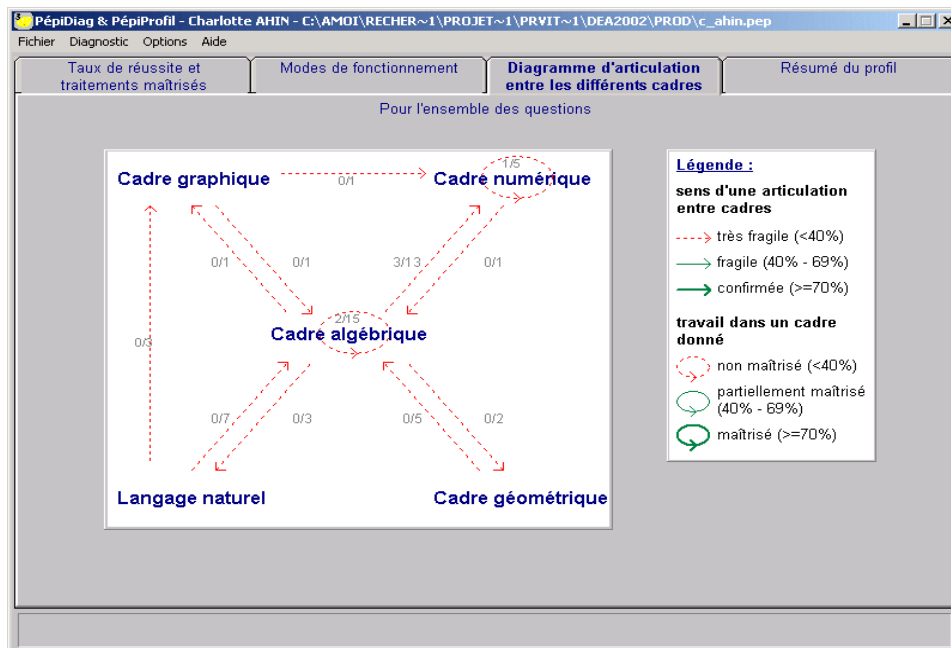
PépiDiag & PépiProfil - Charlotte AHIN - C:\AMOI\RECHER~1\PROJET~1\PRVIT~1\DEA2002\PROD\c_ahin.pep

Fichier Diagnostic Options Aide

Taux de réussite et traitements maîtrisés

Modes de fonctionnement

Diagramme d'articulation entre les différents cadres

Résumé du profil

Pour l'ensemble des questions

Cadre graphique

0/1

Cadre numérique

1/5

0/1

0/1

3/13

0/1

0/3

2/15

Cadre algébrique

0/7

0/3

0/5

0/2

Langage naturel

Cadre géométrique

Légende :

sens d'une articulation entre cadres

très fragile (<40%)

fragile (40% - 69%)

confirmée (>=70%)

travail dans un cadre donné

non maîtrisé (<40%)

partiellement maîtrisé (40% - 69%)

maîtrisé (>=70%)